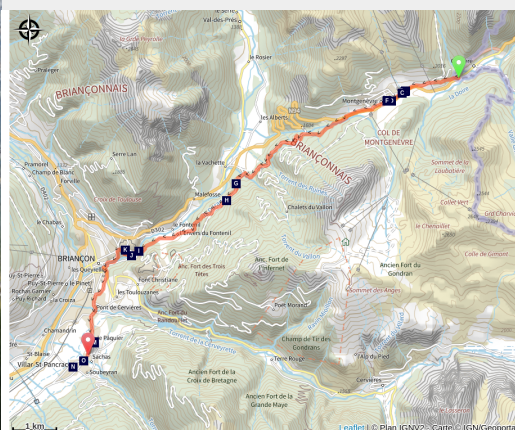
Val-des-Prés
la Croix de Toulouse
Prabeger
le Rosier
BRIANÇONNAIS
Montgenèvre
C
F
I
les Alberts
COL DE MONTGENÈVRE
BRIANÇONNAIS
Serre Lan
Pramorel
Champ de Blanc
Forville
la Vachette
Sommet de la Loubatière
G
Malefosse
H
Chalets du Vallon
Le Chenaillet
le Chablais
Fontenil
Rivières du Fontenil
N94
D902
BRIANÇON
K
J
L
les Queyrelles
Anc. Fort des Trois Têtes
Anc. Fort de l'Infernet
Ancien Fort du Gondran
Puy-St-Pierre
Puy-St-André
Rocher Garnier
Puy Richard
la Croaza
Fort Dauphin
les Toulousannes
Sommet des Anges
Fort de Cervières
Anc. Fort du Randouillet
Fort Moutet
Chamandrin
le Plaquier
Champ de Tir des Gondrans
St-Blaise
Sachas
Villar St Pancrace
N
Soubeyran
Terre Rouge
Ancien Fort de la Croix de Bretagne
Ancien Fort de la Grande Maye
Cervières
1 km
Leaflet | © Plan IGNV2 - Carte © IGN/Geoportail